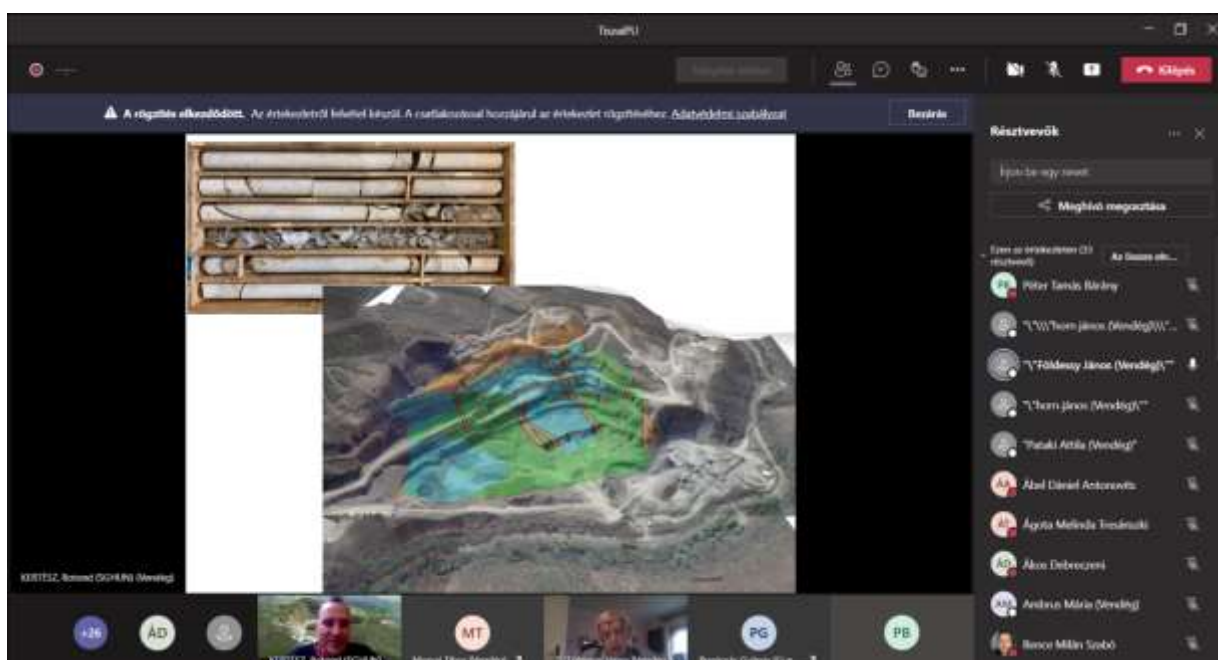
TeamPU

Kilépés

A rögzítés elkezdődött. Az értekezletről felvétel készül. A csatlakozással hozzájárul az értekezlet rögzítéséhez. Adatvédelmi szabályzat

Bezárás

Résztvevők

Írjon be egy nevet

Meghívó megosztása

Ezen az értekezleten (33 résztvevő)

Az összes elnémítása

PB Péter Tamás Bárány

"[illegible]horn János (Vendég)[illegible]"

"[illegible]Földessy János (Vendég)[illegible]"

"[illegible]horn János (Vendég)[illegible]"

"Pataki Attila (Vendég)"

AA Ábel Dániel Antonovits

ÁB Ágota Melinda Teselszki

ÁD Ákos Debreczeni

AM Ambrus Mária (Vendég)

Bence Milán Szabó

KERTÉSZ Botond (SGHUN) (Vendég)

+26

ÁD

MT

PG

PB